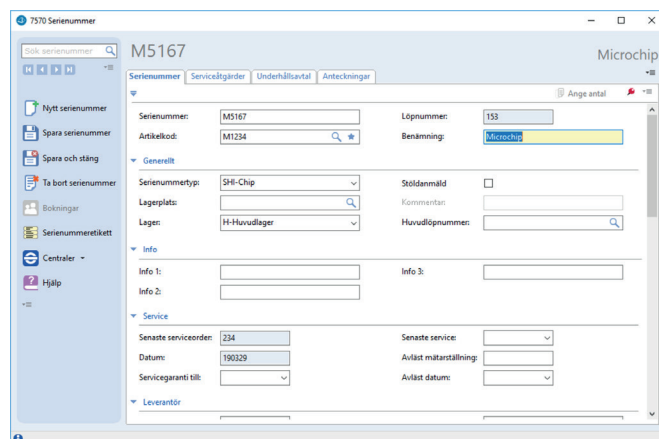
7570 Serienummer

Sök serienummer

Nytt serienummer
Spara serienummer
Spara och stäng
Ta bort serienummer
Bokningar
Serienummeretikett
Centraler
Hjälp

M5167

Microchip

Serienummer | Serviceåtgärder | Underhållsavtal | Anteckningar

Ange antal

Serienummer: M5167
Löpnummer: 153
Artikelkod: M1234
Benämning: Microchip

Generellt

Serienummertyp: SHI-Chip
Stöldanmäld
Lagerplats:
Kommentar:
Lager: H-Huvudlager
Huvudlöpnummer:

Info

Info 1:
Info 3:
Info 2:

Service

Senaste serviceorder: 234
Senaste service:
Datum: 190329
Avläst mätarställning:
Servicegaranti till:
Avläst datum:

Leverantör